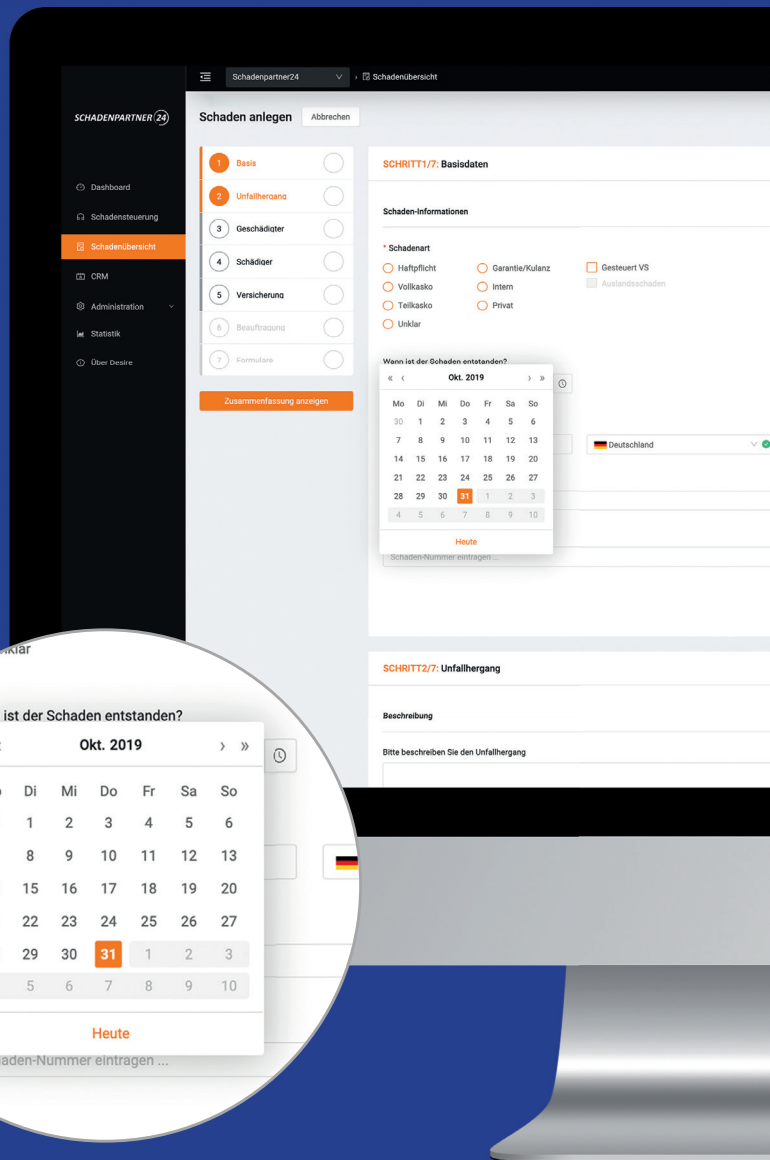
Schadenpartner24 › Schadenübersicht

SCHADENPARTNER 24

Dashboard
Schadensteuerung
Schadenübersicht
CRM
Administration
Statistik
Über Desire

Schaden anlegen Abbrechen

1 Basis
2 Unfallhergang
3 Geschädigter
4 Schädiger
5 Versicherung
6 Beauftragung
7 Formulare

Zusammenfassung anzeigen

SCHRITT1/7: Basisdaten

Schaden-Informationen

* Schadenart
Haftpflicht
Garantie/Kulanz
Gesteuert VS
Vollkasko
Intern
Auslandsschaden
Teilkasko
Privat
Unklar

Wann ist der Schaden entstanden?

« ‹ Okt. 2019 › »

| Mo | Di | Mi | Do | Fr | Sa | So |
|---|---|---|---|---|---|---|
| 30 | 1 | 2 | 3 | 4 | 5 | 6 |
| 7 | 8 | 9 | 10 | 11 | 12 | 13 |
| 14 | 15 | 16 | 17 | 18 | 19 | 20 |
| 21 | 22 | 23 | 24 | 25 | 26 | 27 |
| 28 | 29 | 30 | 31 | 1 | 2 | 3 |
| 4 | 5 | 6 | 7 | 8 | 9 | 10 |

Heute

Deutschland

Schaden-Nummer eintragen ...

SCHRITT2/7: Unfallhergang

Beschreibung

Bitte beschreiben Sie den Unfallhergang

Unklar

ist der Schaden entstanden?

Okt. 2019 › »

| Di | Mi | Do | Fr | Sa | So |
|---|---|---|---|---|---|
| 1 | 2 | 3 | 4 | 5 | 6 |
| 8 | 9 | 10 | 11 | 12 | 13 |
| 15 | 16 | 17 | 18 | 19 | 20 |
| 22 | 23 | 24 | 25 | 26 | 27 |
| 29 | 30 | 31 | 1 | 2 | 3 |
| 5 | 6 | 7 | 8 | 9 | 10 |

Heute

aden-Nummer eintragen ...